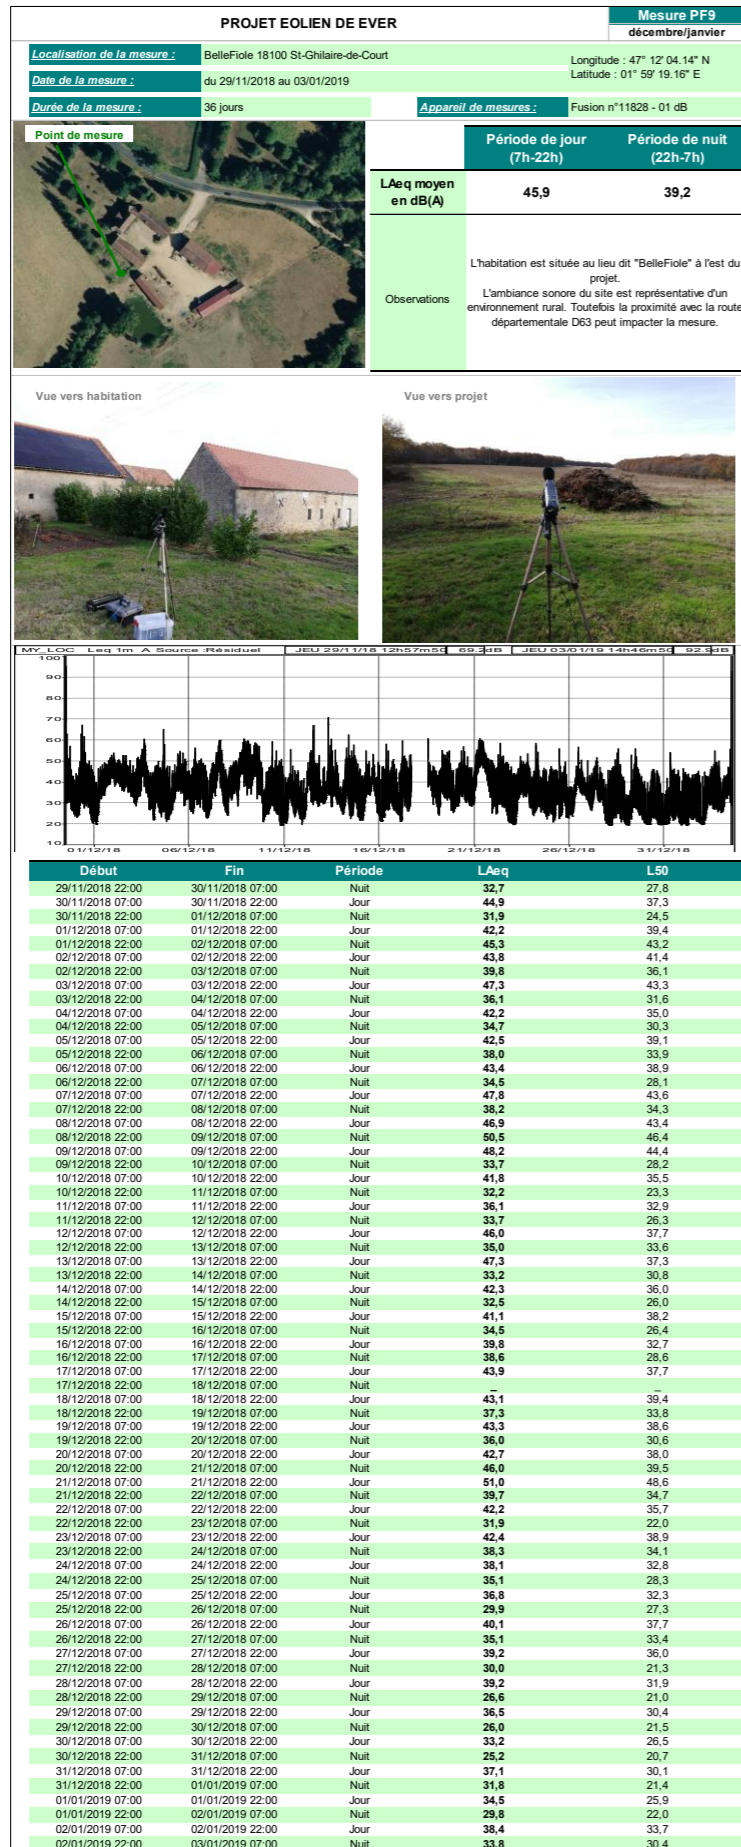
PROJET EOLIEN DE EVER

Mesure PF9
décembre/janvier

Localisation de la mesure : BelleFiole 18100 St-Ghilaire-de-Court
Date de la mesure : du 29/11/2018 au 03/01/2019
Longitude : 47° 12' 04.14" N
Latitude : 01° 59' 19.16" E
Durée de la mesure : 36 jours
Appareil de mesures : Fusion n°11828 - 01 dB

Point de mesure

| | Période de jour (7h-22h) | Période de nuit (22h-7h) |
|---|---|---|
| LAeq moyen en dB(A) | 45,9 | 39,2 |
| Observations | L'habitation est située au lieu dit "BelleFiole" à l'est du projet. L'ambiance sonore du site est représentative d'un environnement rural. Toutefois la proximité avec la route départementale D63 peut impacter la mesure. | |

Vue vers habitation

Vue vers projet

MY_LOC Leq 1m A Source :Résiduel JEU 29/11/18 12h57m50 69.3dB JEU 03/01/19 14h46m50 92.9dB

100 90 80 70 60 50 40 30 20 10

01/12/18 06/12/18 11/12/18 16/12/18 21/12/18 26/12/18 31/12/18

| Début | Fin | Période | LAeq | L50 |
|---|---|---|---|---|
| 29/11/2018 22:00 | 30/11/2018 07:00 | Nuit | 32,7 | 27,8 |
| 30/11/2018 07:00 | 30/11/2018 22:00 | Jour | 44,9 | 37,3 |
| 30/11/2018 22:00 | 01/12/2018 07:00 | Nuit | 31,9 | 24,5 |
| 01/12/2018 07:00 | 01/12/2018 22:00 | Jour | 42,2 | 39,4 |
| 01/12/2018 22:00 | 02/12/2018 07:00 | Nuit | 45,3 | 43,2 |
| 02/12/2018 07:00 | 02/12/2018 22:00 | Jour | 43,8 | 41,4 |
| 02/12/2018 22:00 | 03/12/2018 07:00 | Nuit | 39,8 | 36,1 |
| 03/12/2018 07:00 | 03/12/2018 22:00 | Jour | 47,3 | 43,3 |
| 03/12/2018 22:00 | 04/12/2018 07:00 | Nuit | 36,1 | 31,6 |
| 04/12/2018 07:00 | 04/12/2018 22:00 | Jour | 42,2 | 35,0 |
| 04/12/2018 22:00 | 05/12/2018 07:00 | Nuit | 34,7 | 30,3 |
| 05/12/2018 07:00 | 05/12/2018 22:00 | Jour | 42,5 | 39,1 |
| 05/12/2018 22:00 | 06/12/2018 07:00 | Nuit | 38,0 | 33,9 |
| 06/12/2018 07:00 | 06/12/2018 22:00 | Jour | 43,4 | 38,9 |
| 06/12/2018 22:00 | 07/12/2018 07:00 | Nuit | 34,5 | 28,1 |
| 07/12/2018 07:00 | 07/12/2018 22:00 | Jour | 47,8 | 43,6 |
| 07/12/2018 22:00 | 08/12/2018 07:00 | Nuit | 38,2 | 34,3 |
| 08/12/2018 07:00 | 08/12/2018 22:00 | Jour | 46,9 | 43,4 |
| 08/12/2018 22:00 | 09/12/2018 07:00 | Nuit | 50,5 | 46,4 |
| 09/12/2018 07:00 | 09/12/2018 22:00 | Jour | 48,2 | 44,4 |
| 09/12/2018 22:00 | 10/12/2018 07:00 | Nuit | 33,7 | 28,2 |
| 10/12/2018 07:00 | 10/12/2018 22:00 | Jour | 41,8 | 35,5 |
| 10/12/2018 22:00 | 11/12/2018 07:00 | Nuit | 32,2 | 23,3 |
| 11/12/2018 07:00 | 11/12/2018 22:00 | Jour | 36,1 | 32,9 |
| 11/12/2018 22:00 | 12/12/2018 07:00 | Nuit | 33,7 | 26,3 |
| 12/12/2018 07:00 | 12/12/2018 22:00 | Jour | 46,0 | 37,7 |
| 12/12/2018 22:00 | 13/12/2018 07:00 | Nuit | 35,0 | 33,6 |
| 13/12/2018 07:00 | 13/12/2018 22:00 | Jour | 47,3 | 37,3 |
| 13/12/2018 22:00 | 14/12/2018 07:00 | Nuit | 33,2 | 30,8 |
| 14/12/2018 07:00 | 14/12/2018 22:00 | Jour | 42,3 | 36,0 |
| 14/12/2018 22:00 | 15/12/2018 07:00 | Nuit | 32,5 | 26,0 |
| 15/12/2018 07:00 | 15/12/2018 22:00 | Jour | 41,1 | 38,2 |
| 15/12/2018 22:00 | 16/12/2018 07:00 | Nuit | 34,5 | 26,4 |
| 16/12/2018 07:00 | 16/12/2018 22:00 | Jour | 39,8 | 32,7 |
| 16/12/2018 22:00 | 17/12/2018 07:00 | Nuit | 38,6 | 28,6 |
| 17/12/2018 07:00 | 17/12/2018 22:00 | Jour | 43,9 | 37,7 |
| 17/12/2018 22:00 | 18/12/2018 07:00 | Nuit | _ | |
| 18/12/2018 07:00 | 18/12/2018 22:00 | Jour | 43,1 | 39,4 |
| 18/12/2018 22:00 | 19/12/2018 07:00 | Nuit | 37,3 | 33,8 |
| 19/12/2018 07:00 | 19/12/2018 22:00 | Jour | 43,3 | 38,6 |
| 19/12/2018 22:00 | 20/12/2018 07:00 | Nuit | 36,0 | 30,6 |
| 20/12/2018 07:00 | 20/12/2018 22:00 | Jour | 42,7 | 38,0 |
| 20/12/2018 22:00 | 21/12/2018 07:00 | Nuit | 46,0 | 39,5 |
| 21/12/2018 07:00 | 21/12/2018 22:00 | Jour | 51,0 | 48,6 |
| 21/12/2018 22:00 | 22/12/2018 07:00 | Nuit | 39,7 | 34,7 |
| 22/12/2018 07:00 | 22/12/2018 22:00 | Jour | 42,2 | 35,7 |
| 22/12/2018 22:00 | 23/12/2018 07:00 | Nuit | 31,9 | 22,0 |
| 23/12/2018 07:00 | 23/12/2018 22:00 | Jour | 42,4 | 38,9 |
| 23/12/2018 22:00 | 24/12/2018 07:00 | Nuit | 38,3 | 34,1 |
| 24/12/2018 07:00 | 24/12/2018 22:00 | Jour | 38,1 | 32,8 |
| 24/12/2018 22:00 | 25/12/2018 07:00 | Nuit | 35,1 | 28,3 |
| 25/12/2018 07:00 | 25/12/2018 22:00 | Jour | 36,8 | 32,3 |
| 25/12/2018 22:00 | 26/12/2018 07:00 | Nuit | 29,9 | 27,3 |
| 26/12/2018 07:00 | 26/12/2018 22:00 | Jour | 40,1 | 37,7 |
| 26/12/2018 22:00 | 27/12/2018 07:00 | Nuit | 35,1 | 33,4 |
| 27/12/2018 07:00 | 27/12/2018 22:00 | Jour | 39,2 | 36,0 |
| 27/12/2018 22:00 | 28/12/2018 07:00 | Nuit | 30,0 | 21,3 |
| 28/12/2018 07:00 | 28/12/2018 22:00 | Jour | 39,2 | 31,9 |
| 28/12/2018 22:00 | 29/12/2018 07:00 | Nuit | 26,6 | 21,0 |
| 29/12/2018 07:00 | 29/12/2018 22:00 | Jour | 36,5 | 30,4 |
| 29/12/2018 22:00 | 30/12/2018 07:00 | Nuit | 26,0 | 21,5 |
| 30/12/2018 07:00 | 30/12/2018 22:00 | Jour | 33,2 | 26,5 |
| 30/12/2018 22:00 | 31/12/2018 07:00 | Nuit | 25,2 | 20,7 |
| 31/12/2018 07:00 | 31/12/2018 22:00 | Jour | 37,1 | 30,1 |
| 31/12/2018 22:00 | 01/01/2019 07:00 | Nuit | 31,8 | 21,4 |
| 01/01/2019 07:00 | 01/01/2019 22:00 | Jour | 34,5 | 25,9 |
| 01/01/2019 22:00 | 02/01/2019 07:00 | Nuit | 29,8 | 22,0 |
| 02/01/2019 07:00 | 02/01/2019 22:00 | Jour | 38,4 | 33,7 |
| 02/01/2019 22:00 | 03/01/2019 07:00 | Nuit | 33,8 | 30,4 |